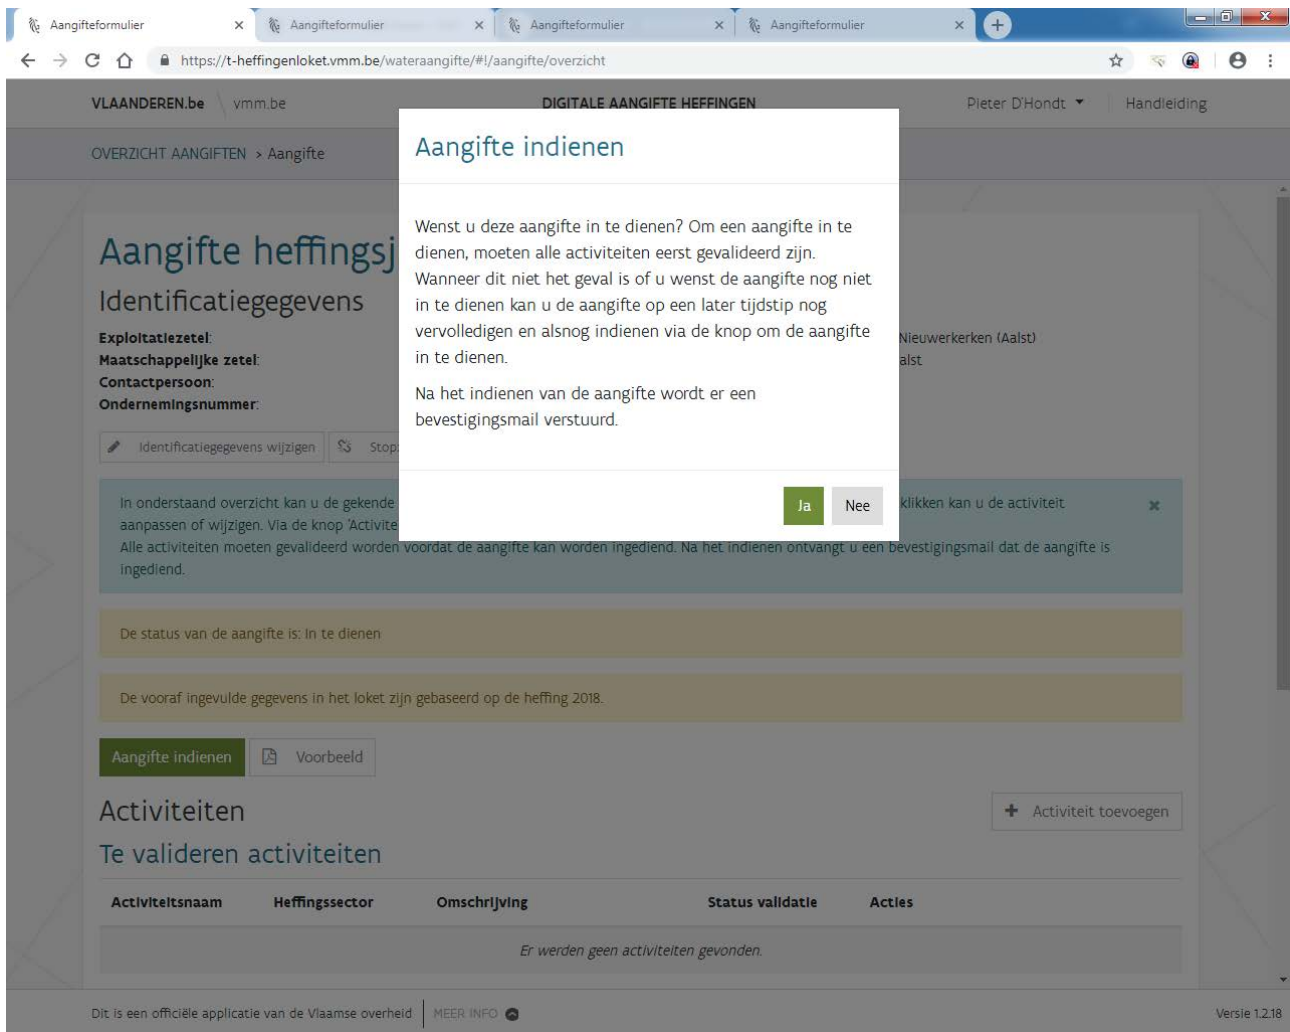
Aangifteformulier ×
Aangifteformulier ×
Aangifteformulier ×
Aangifteformulier ×

https://t-heffingenloket.vmm.be/wateraangifte/#!/aangifte/overzicht

VLAANDEREN.be vmm.be DIGITALE AANGIFTE HEFFINGEN Pieter D'Hondt Handleiding

OVERZICHT AANGIFTEN > Aangifte

Aangifte heffingsj

Identificatiegegevens

Exploitatiezetel: Nieuwerkerken (Aalst)
Maatschappelijke zetel: alst
Contactpersoon:
Ondernemingsnummer:

Identificatiegegevens wijzigen Stop

In onderstaand overzicht kan u de gekende klikken kan u de activiteit aanpassen of wijzigen. Via de knop 'Activite
Alle activiteiten moeten gevalideerd worden voordat de aangifte kan worden ingediend. Na het indienen ontvangt u een bevestigingsmail dat de aangifte is ingediend.

De status van de aangifte is: In te dienen

De vooraf ingevulde gegevens in het loket zijn gebaseerd op de heffing 2018.

Aangifte indienen Voorbeeld

Activiteiten

Activiteit toevoegen

Te valideren activiteiten

| Activiteitsnaam | Heffingssector | Omschrijving | Status validatie | Acties |
|---|---|---|---|---|
| Er werden geen activiteiten gevonden. | | | | |

Dit is een officiële applicatie van de Vlaamse overheid MEER INFO Versie 1.2.18

Aangifte indienen

Wenst u deze aangifte in te dienen? Om een aangifte in te dienen, moeten alle activiteiten eerst gevalideerd zijn. Wanneer dit niet het geval is of u wenst de aangifte nog niet in te dienen kan u de aangifte op een later tijdstip nog vervolledigen en alsnog indienen via de knop om de aangifte in te dienen.

Na het indienen van de aangifte wordt er een bevestigingsmail verstuurd.

Ja Nee